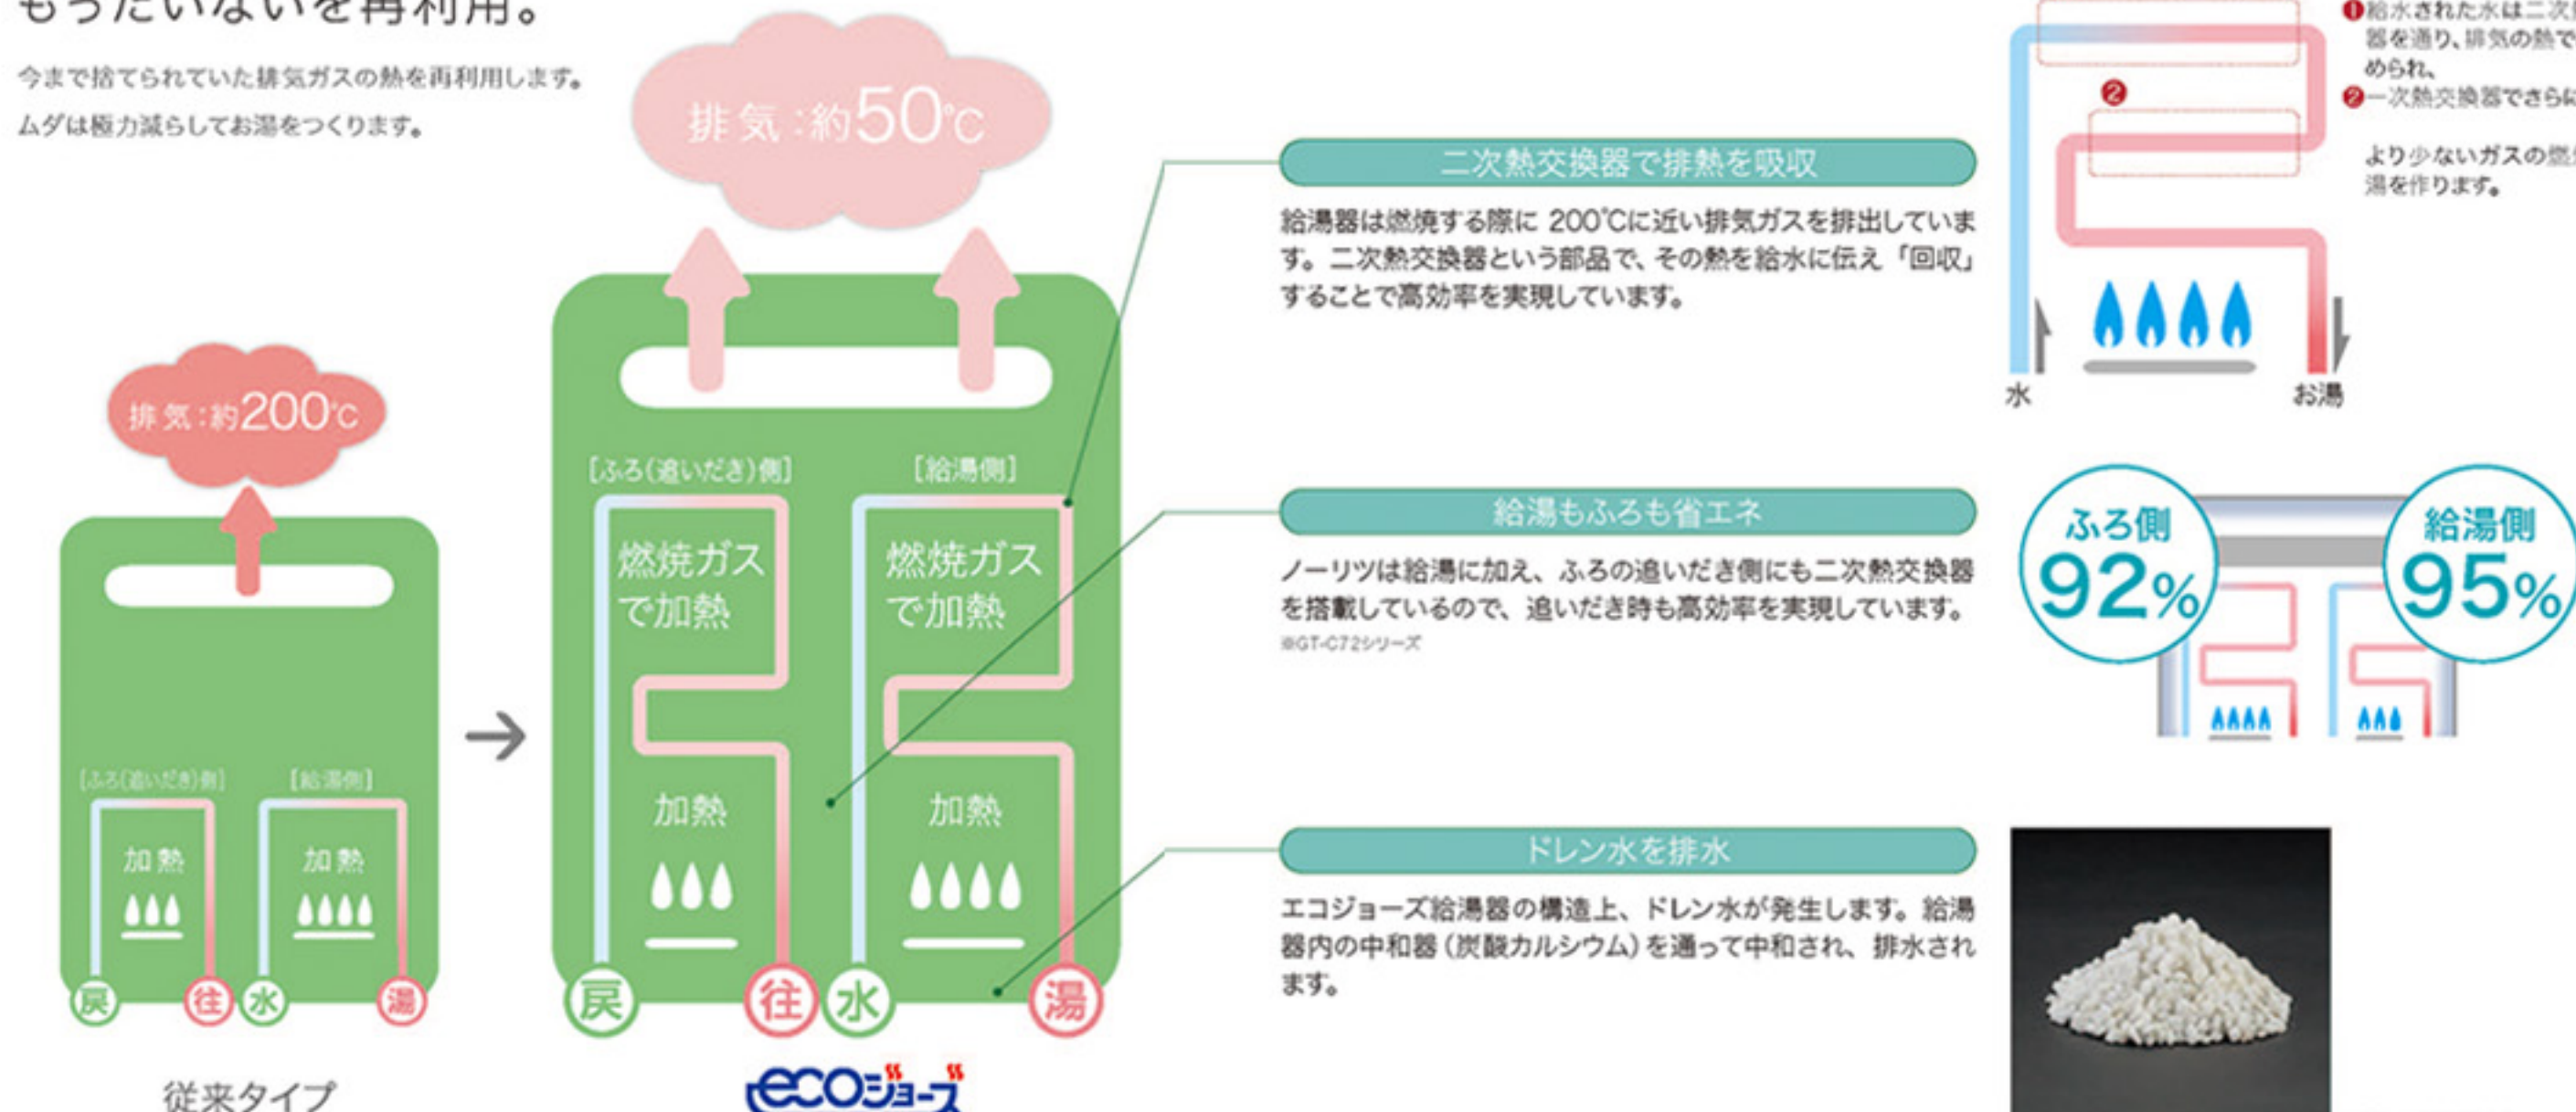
もったいないを再利用。

今まで捨てられていた排気ガスの熱を再利用します。
ムダは極力減らしてお湯をつくります。

排気：約50℃

排気：約200℃

［ふろ(追いだき)側］ ［給湯側］

加熱 加熱

戻 往 水 湯

従来タイプ

［ふろ(追いだき)側］ ［給湯側］

燃焼ガスで加熱 燃焼ガスで加熱

加熱 加熱

戻 往 水 湯

ecoジョーズ

二次熱交換器で排熱を吸収

給湯器は燃焼する際に 200℃に近い排気ガスを排出しています。二次熱交換器という部品で、その熱を給水に伝え「回収」することで高効率を実現しています。

給湯もふろも省エネ

ノーリツは給湯に加え、ふろの追いだき側にも二次熱交換器を搭載しているので、追いだき時も高効率を実現しています。
※GT-C72シリーズ

ドレン水を排水

エコジョーズ給湯器の構造上、ドレン水が発生します。給湯器内の中和器（炭酸カルシウム）を通って中和され、排水されます。

❶給水された水は二次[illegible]器を通り、排気の熱で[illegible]められ、
❷一次熱交換器でさらに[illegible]

より少ないガスの燃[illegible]湯を作ります。

❷

水 お湯

ふろ側 92%

給湯側 95%